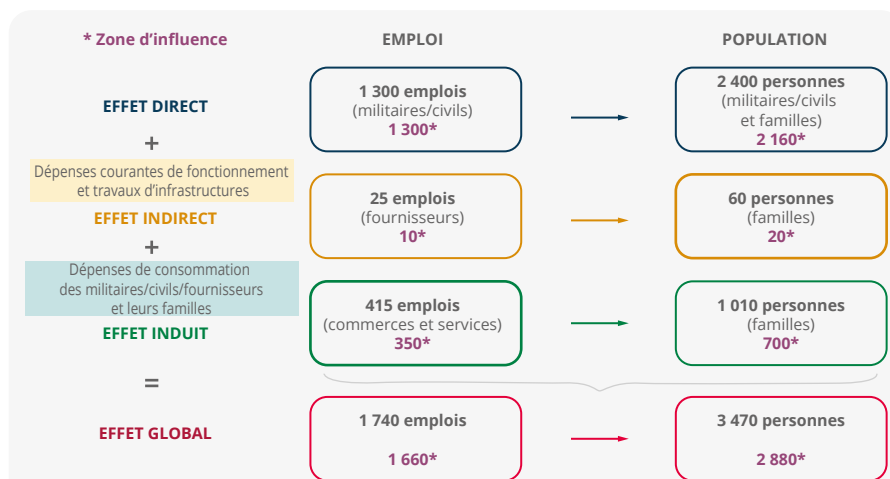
* Zone d'influence

EMPLOI

POPULATION

EFFET DIRECT

1 300 emplois
(militaires/civils)
1 300*

2 400 personnes
(militaires/civils et familles)
2 160*

+

Dépenses courantes de fonctionnement et travaux d'infrastructures

EFFET INDIRECT

25 emplois
(fournisseurs)
10*

60 personnes
(familles)
20*

+

Dépenses de consommation des militaires/civils/fournisseurs et leurs familles

EFFET INDUIT

415 emplois
(commerces et services)
350*

1 010 personnes
(familles)
700*

=

EFFET GLOBAL

1 740 emplois
1 660*

3 470 personnes
2 880*